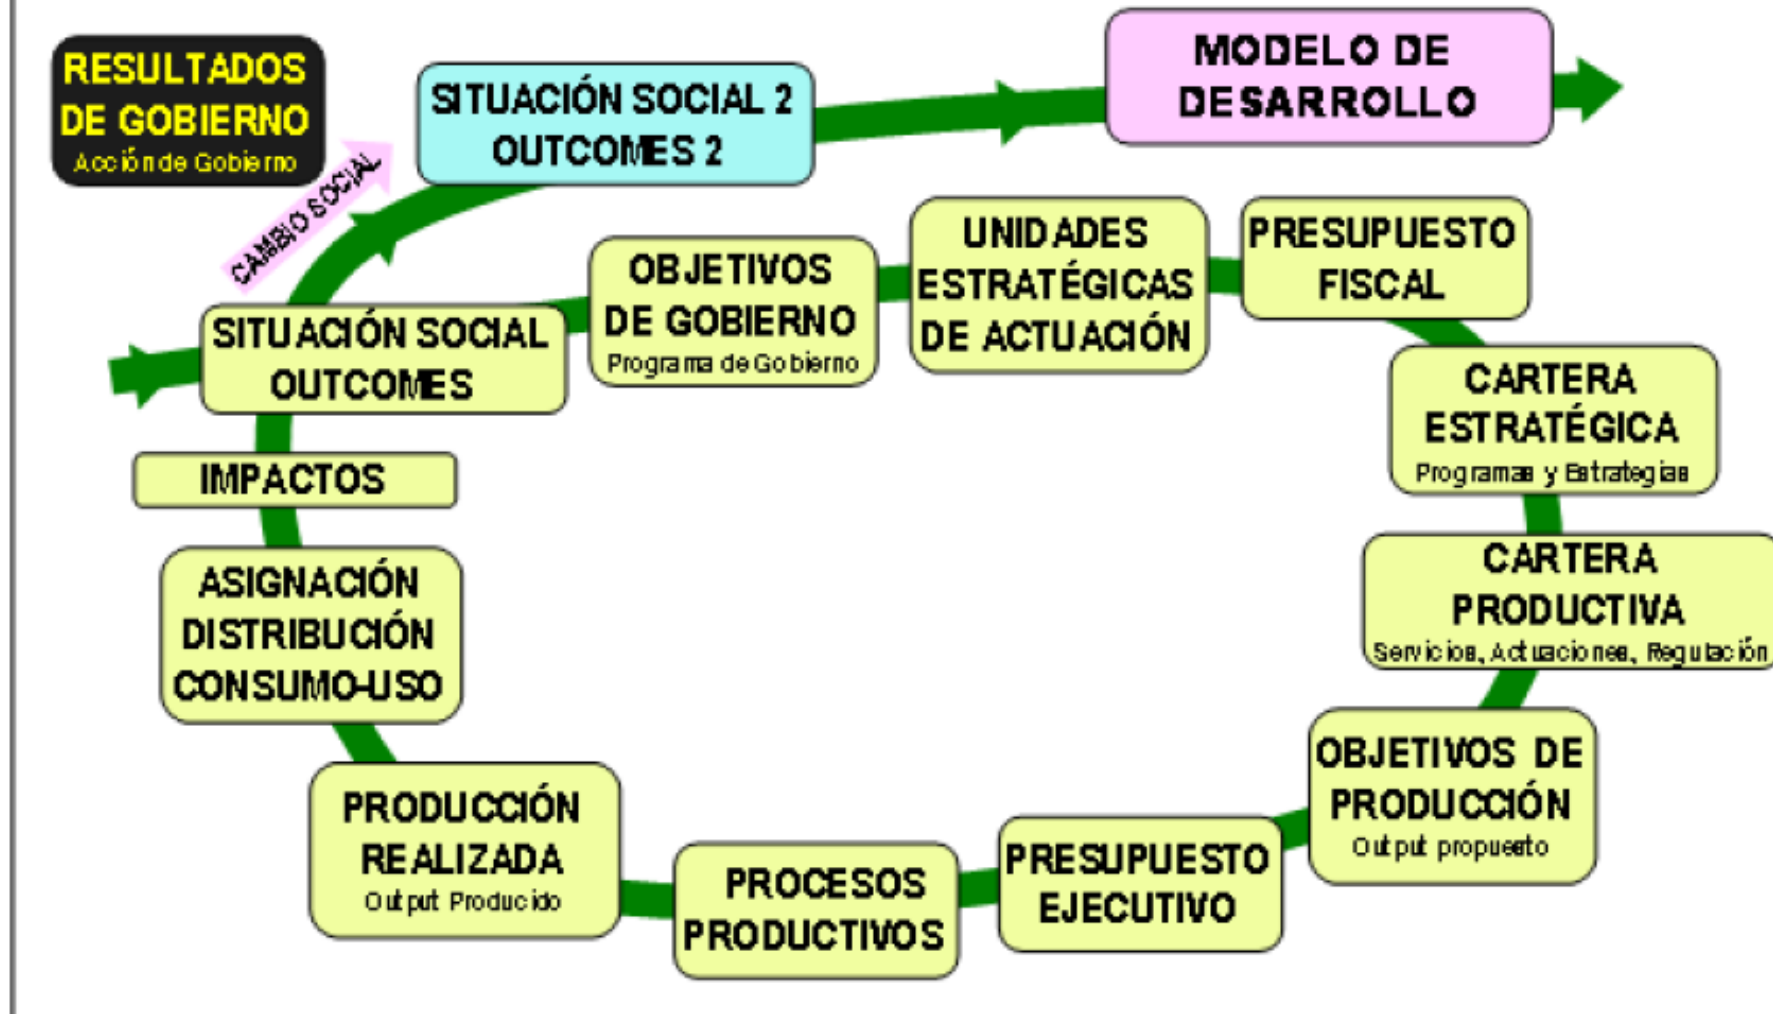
RESULTADOS DE GOBIERNO
Acción de Gobierno

SITUACIÓN SOCIAL 2
OUTCOMES 2

MODELO DE DESARROLLO

CAMBIO SOCIAL

SITUACIÓN SOCIAL
OUTCOMES

OBJETIVOS DE GOBIERNO
Programa de Gobierno

UNIDADES ESTRATÉGICAS DE ACTUACIÓN

PRESUPUESTO FISCAL

CARTERA ESTRATÉGICA
Programas y Estrategias

CARTERA PRODUCTIVA
Servicios, Actuaciones, Regulación

OBJETIVOS DE PRODUCCIÓN
Output propuesto

PRESUPUESTO EJECUTIVO

PROCESOS PRODUCTIVOS

PRODUCCIÓN REALIZADA
Output Producido

ASIGNACIÓN
DISTRIBUCIÓN
CONSUMO-USO

IMPACTOS